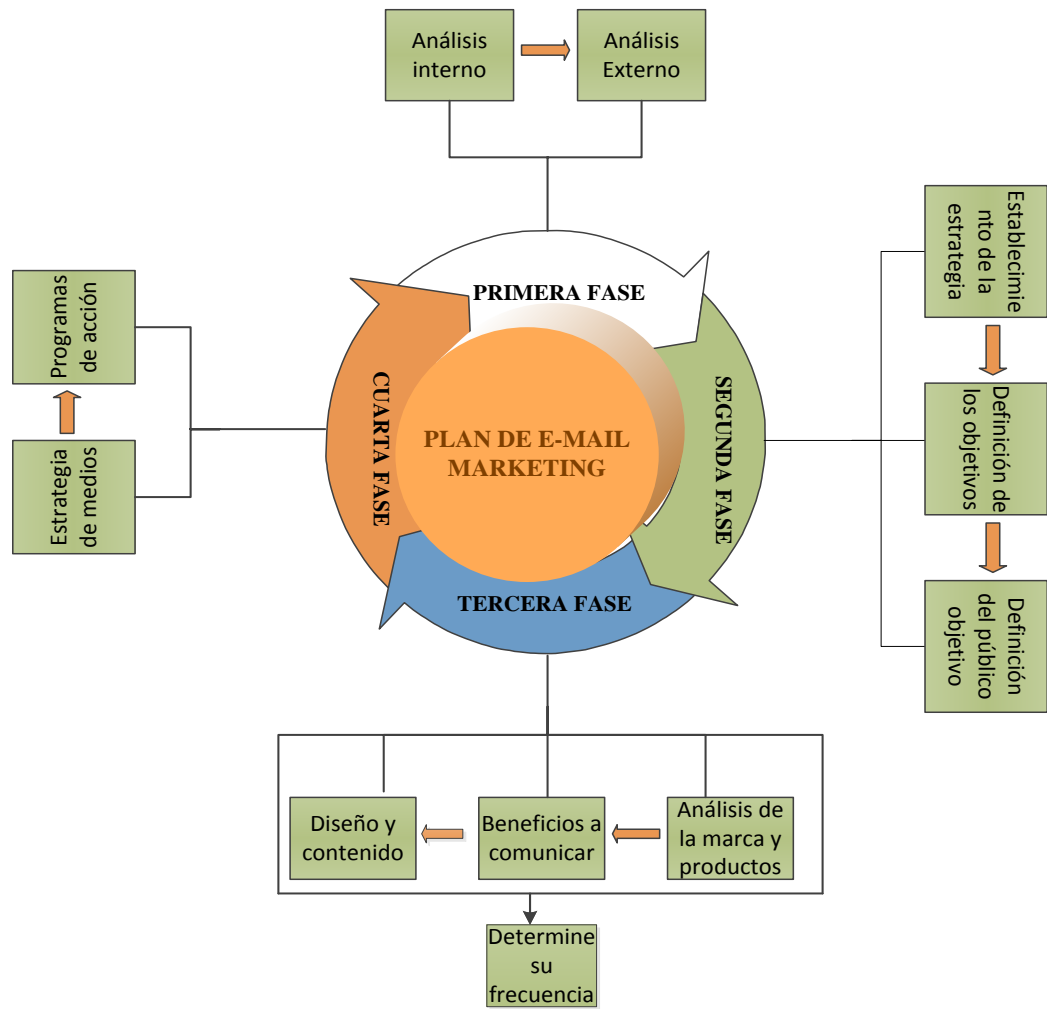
Análisis interno

Análisis Externo

PRIMERA FASE

SEGUNDA FASE

TERCERA FASE

CUARTA FASE

PLAN DE E-MAIL MARKETING

Establecimiento de la estrategia

Definición de los objetivos

Definición del público objetivo

Programas de acción

Estrategia de medios

Análisis de la marca y productos

Beneficios a comunicar

Diseño y contenido

Determine su frecuencia